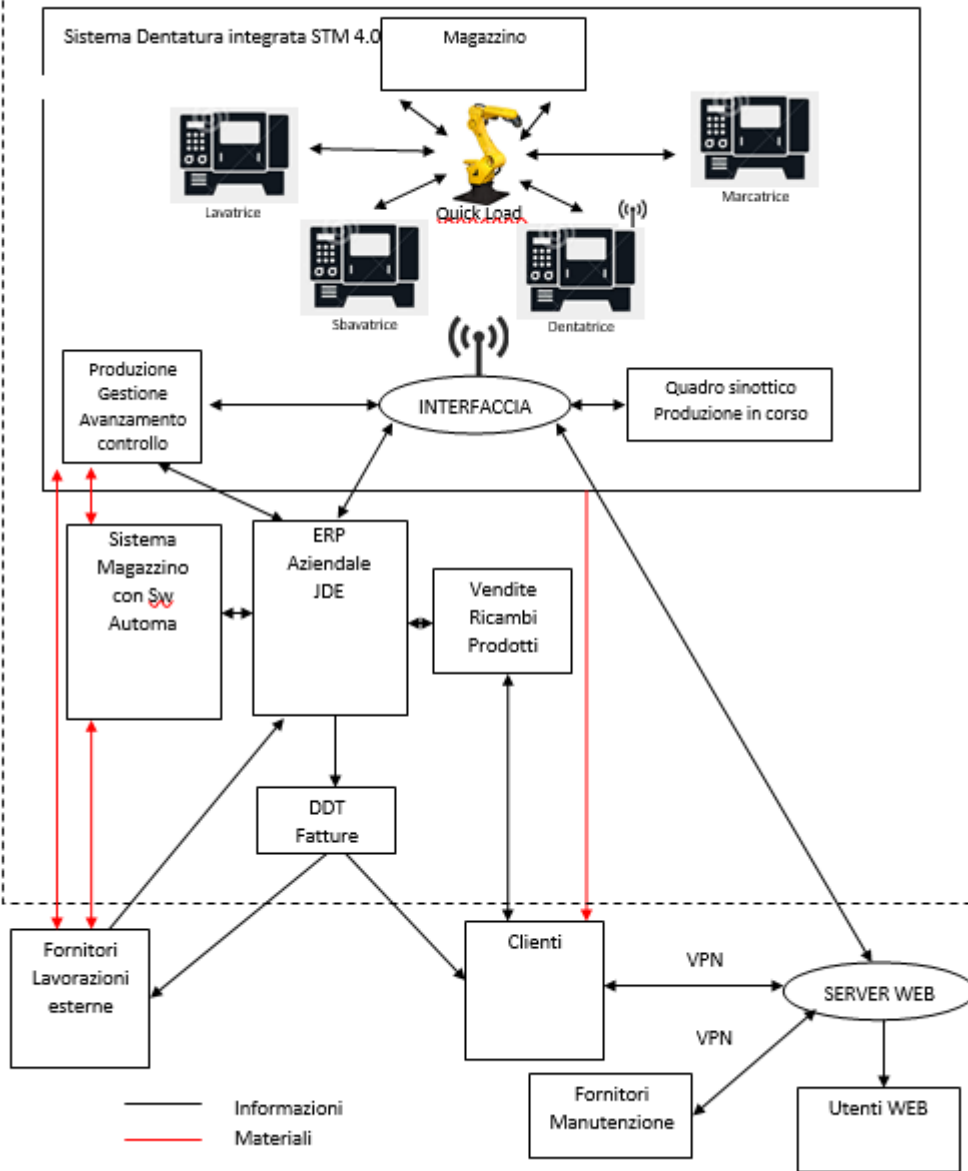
Sistema Dentatura integrata STM 4.0

Magazzino

Lavatrice

Quick Load

Marcatrice

Sbavatrice

Dentatrice

Produzione Gestione Avanzamento controllo

INTERFACCIA

Quadro sinottico Produzione in corso

Sistema Magazzino con Sw Automa

ERP Aziendale JDE

Vendite Ricambi Prodotti

DDT Fatture

Fornitori Lavorazioni esterne

Clienti

VPN

SERVER WEB

VPN

Fornitori Manutenzione

Utenti WEB

Informazioni

Materiali